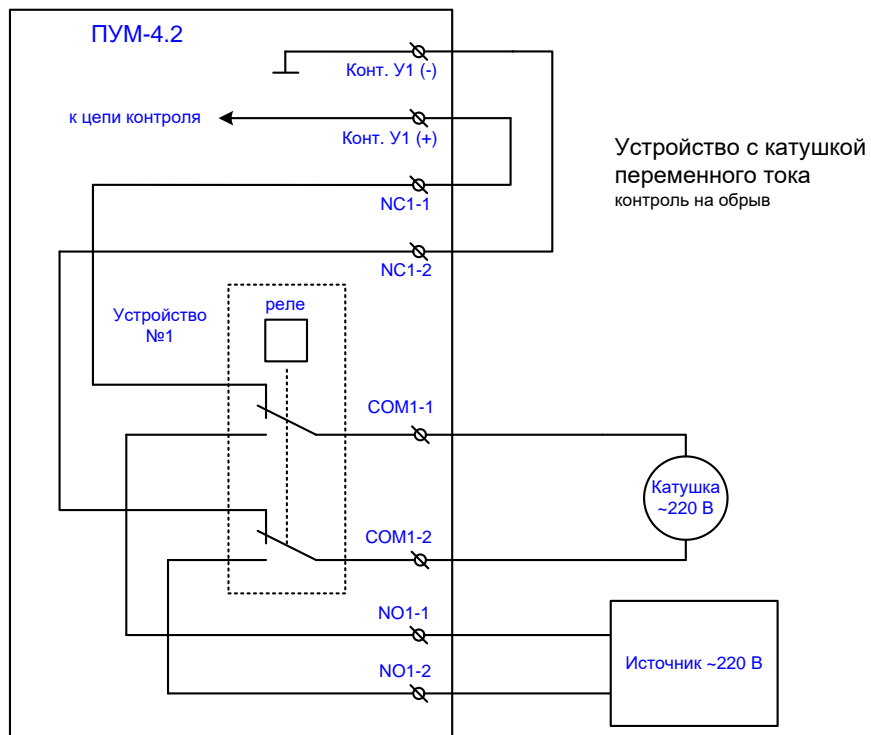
ПУМ-4.2

Конт. У1 (-)

к цепи контроля

Конт. У1 (+)

NC1-1

NC1-2

Устройство с катушкой переменного тока
контроль на обрыв

Устройство №1

реле

COM1-1

Катушка ~220 В

COM1-2

NO1-1

NO1-2

Источник ~220 В